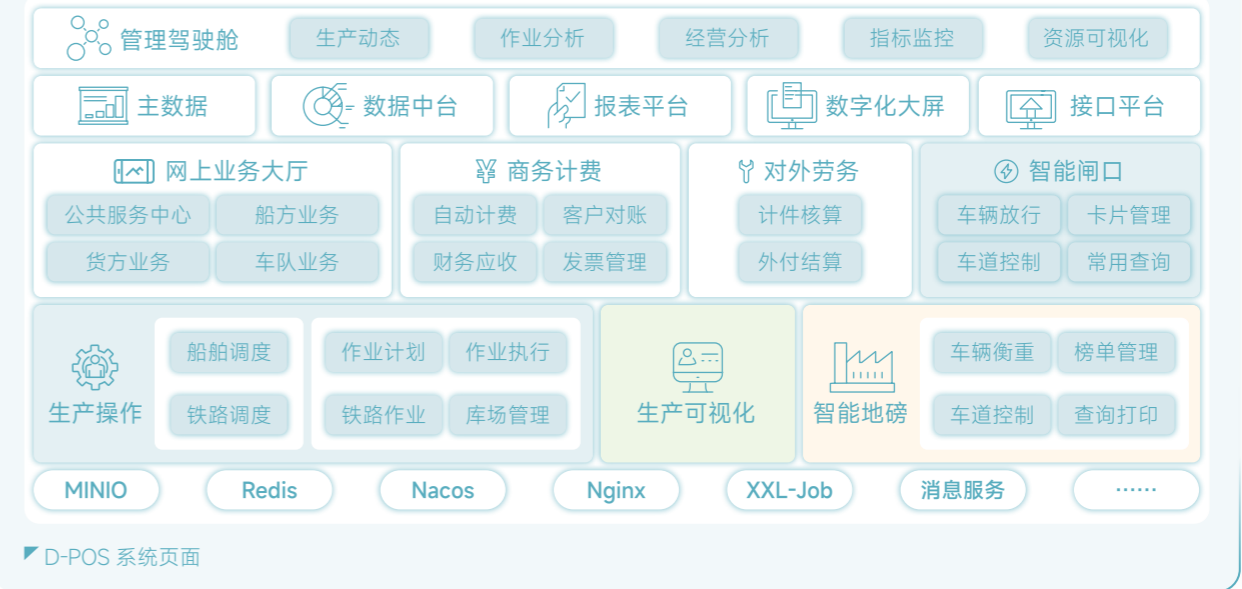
管理驾驶舱
生产动态
作业分析
经营分析
指标监控
资源可视化

主数据
数据中台
报表平台
数字化大屏
接口平台

网上业务大厅
公共服务中心
船方业务
货方业务
车队业务

商务计费
自动计费
客户对账
财务应收
发票管理

对外劳务
计件核算
外付结算

智能闸口
车辆放行
卡片管理
车道控制
常用查询

生产操作
船舶调度
铁路调度
作业计划
作业执行
铁路作业
库场管理

生产可视化

智能地磅
车辆衡重
榜单管理
车道控制
查询打印

MINIO
Redis
Nacos
Nginx
XXL-Job
消息服务
……

D-POS 系统页面